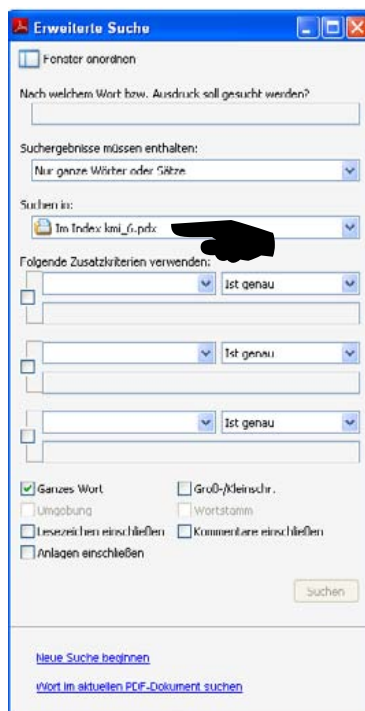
Erweiterte Suche

Fenster anordnen

Nach welchem Wort bzw. Ausdruck soll gesucht werden?

Suchergebnisse müssen enthalten:

Nur ganze Wörter oder Sätze

Suchen in:

Im Index kmi_6.pdx

Folgende Zusatzkriterien verwenden:

Ist genau

Ist genau

Ist genau

Ganzes Wort

Groß-/Kleinschr.

Umgebung

Wortstamm

Lesezeichen einschließen

Kommentare einschließen

Anlagen einschließen

Suchen

Neue Suche beginnen

Wort im aktuellen PDF-Dokument suchen